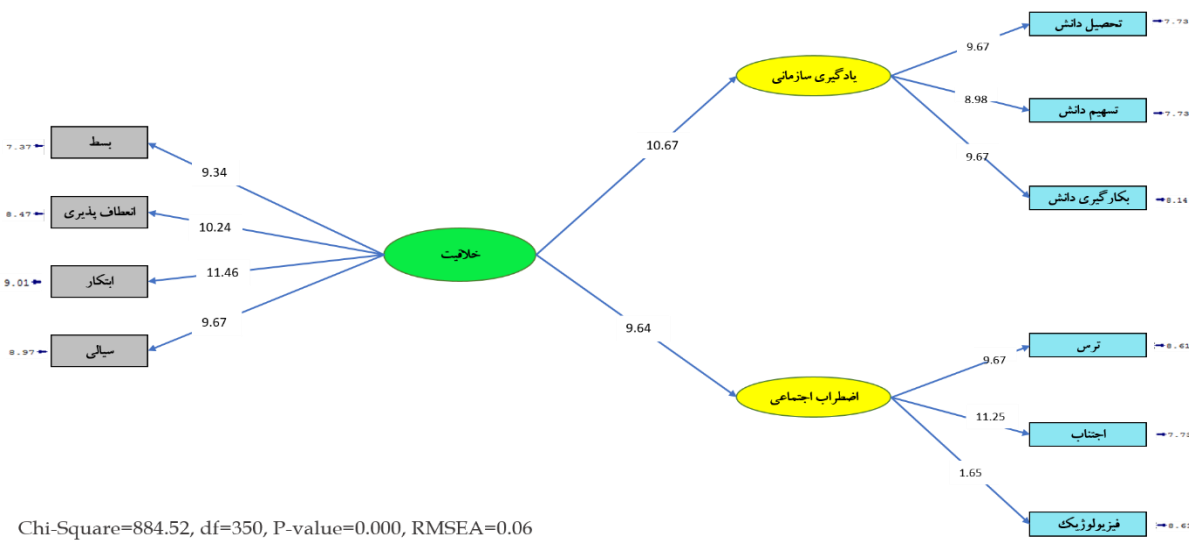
7.37 بسط
8.47 انعطاف پذیری
9.01 ابتکار
8.97 سیالی

9.34
10.24
11.46
9.67

خلاقیت

10.67
9.64

یادگیری سازمانی
اضطراب اجتماعی

9.67
8.98
9.67

تحصیل دانش 7.73
تسهیم دانش 7.73
بکارگیری دانش 8.14

9.67
11.25
1.65

ترس 8.61
اجتناب 7.71
فیزیولوژیک 8.63

Chi-Square=884.52, df=350, P-value=0.000, RMSEA=0.06